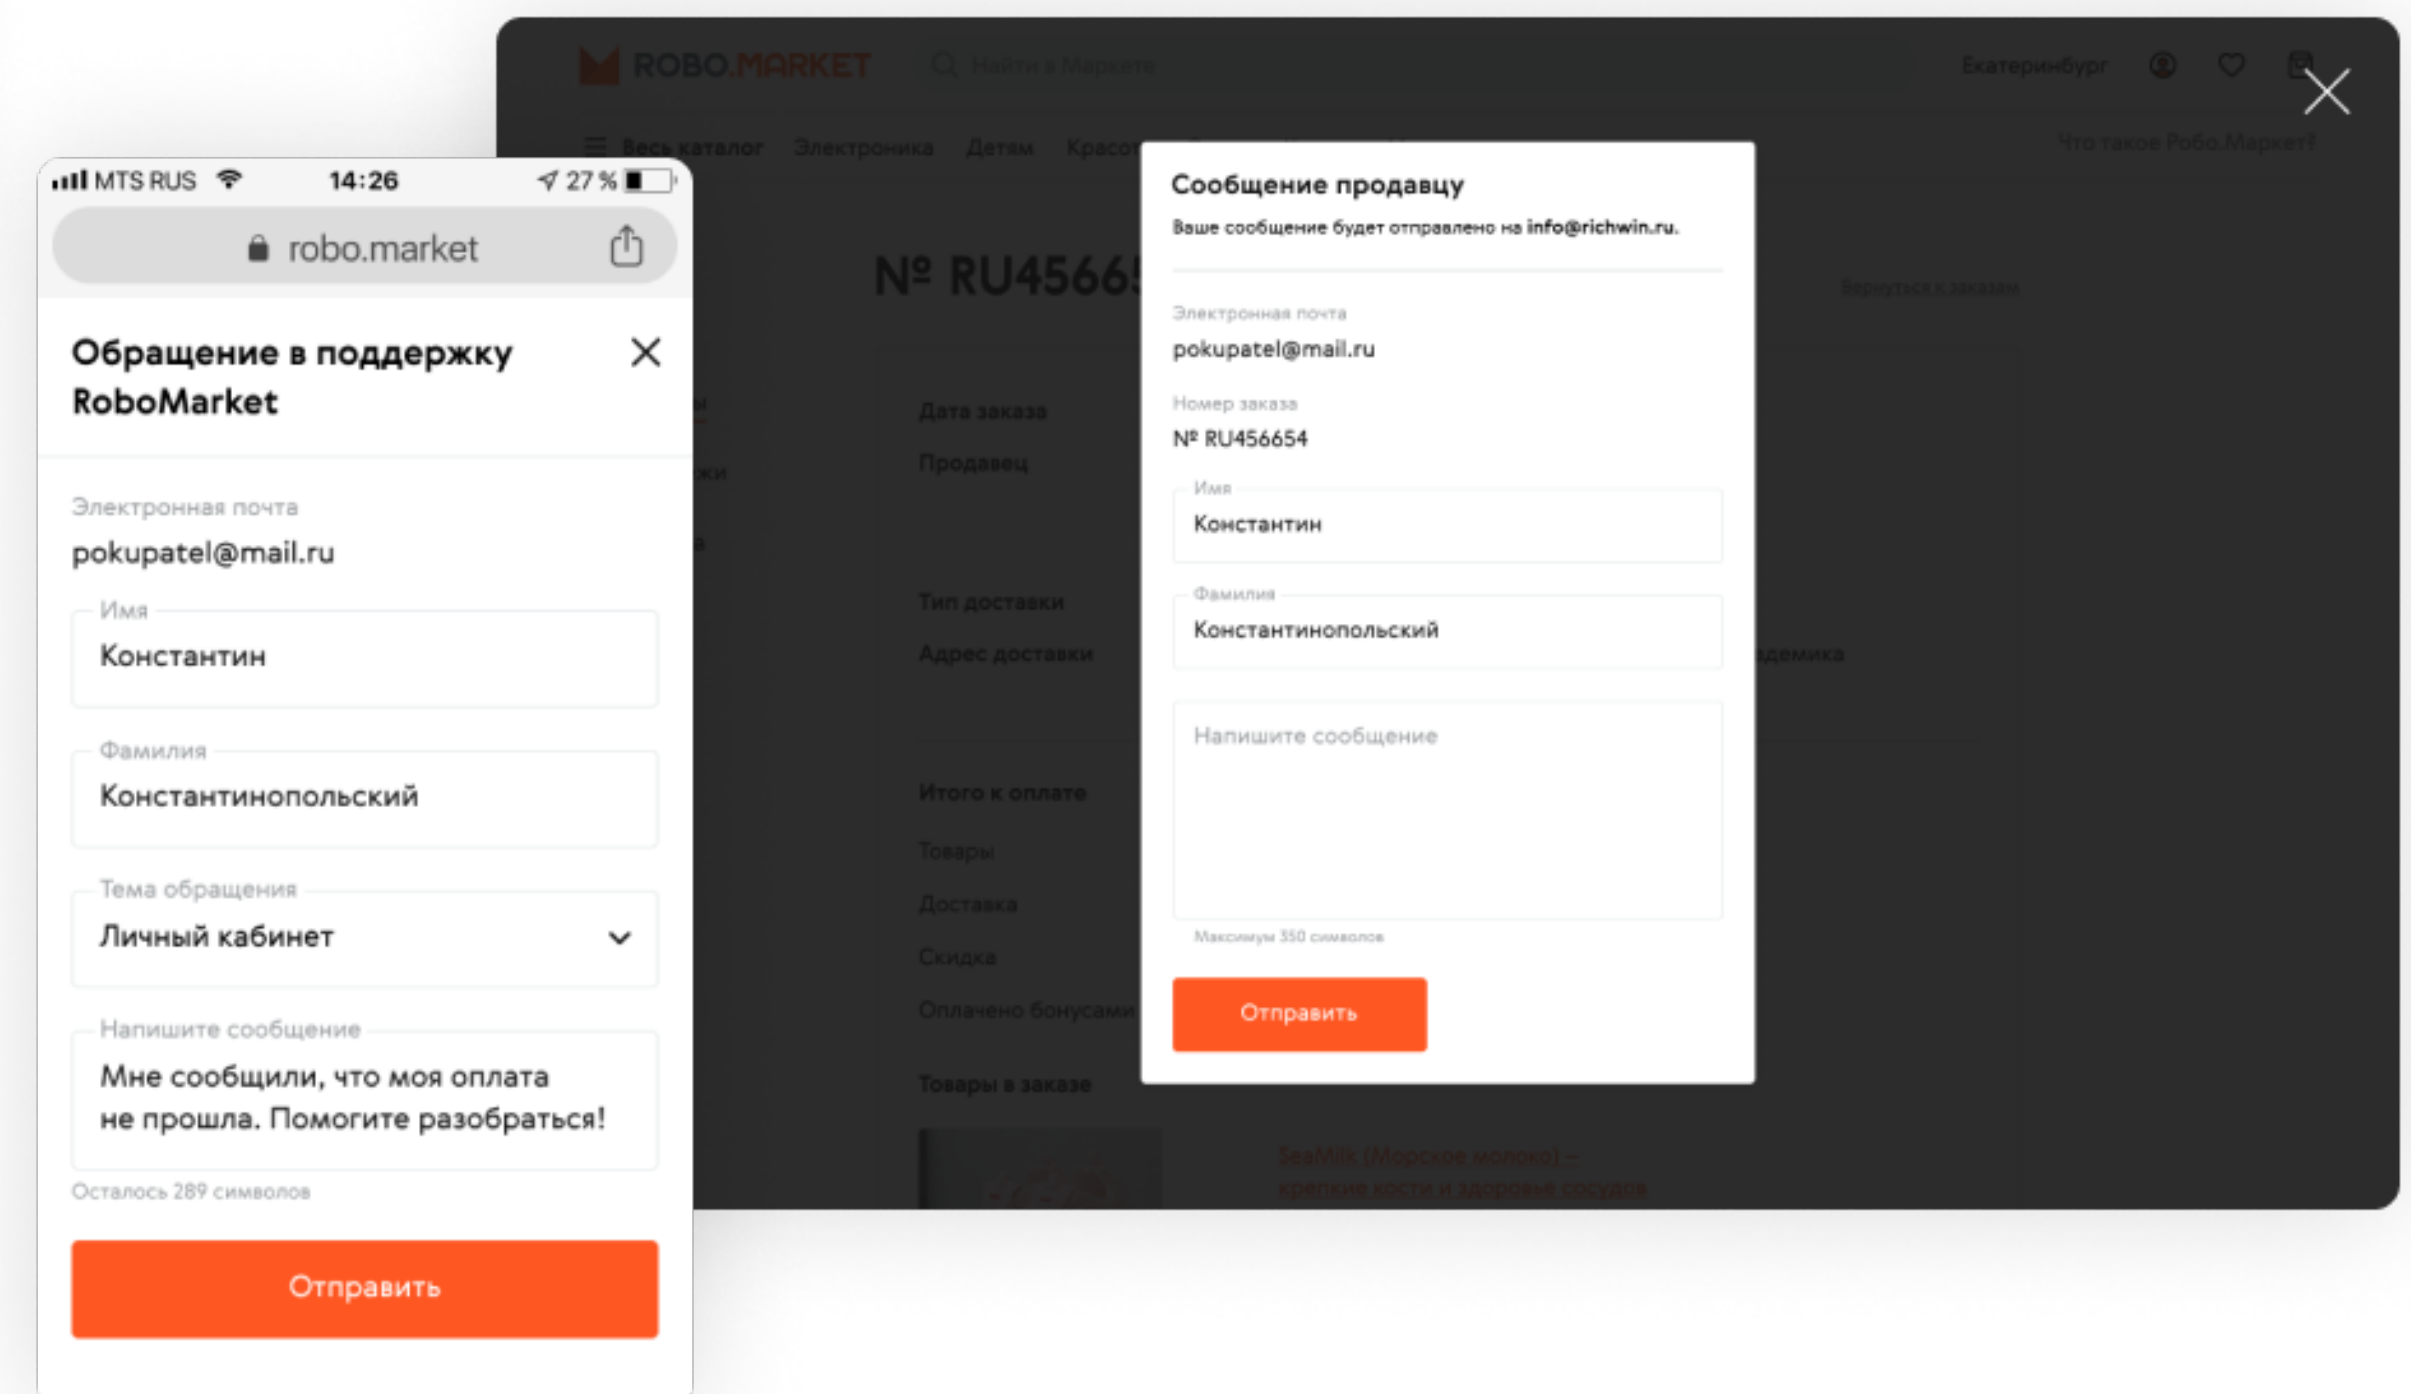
MTS RUS 14:26 27 %

robo.market

Обращение в поддержку RoboMarket

Электронная почта
pokupatel@mail.ru

Имя
Константин

Фамилия
Константинопольский

Тема обращения
Личный кабинет

Напишите сообщение
Мне сообщили, что моя оплата не прошла. Помогите разобраться!

Осталось 289 символов

Отправить

ROBO.MARKET Найти в Маркете Екатеринбург

Весь каталог Электроника Детям Красо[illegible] Что такое Робо.Маркет?

№ RU4566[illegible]

Вернуться к заказам

Дата заказа
Продавец
Тип доставки
Адрес доставки
Итого к оплате
Товары
Доставка
Скидка
Оплачено бонусами
Товары в заказе

SeaMilk (Морское молоко) – крепкие кости и здоровье сосудов

Сообщение продавцу
Ваше сообщение будет отправлено на info@richwin.ru.

Электронная почта
pokupatel@mail.ru

Номер заказа
№ RU456654

Имя
Константин

Фамилия
Константинопольский

Напишите сообщение

Максимум 350 символов

Отправить